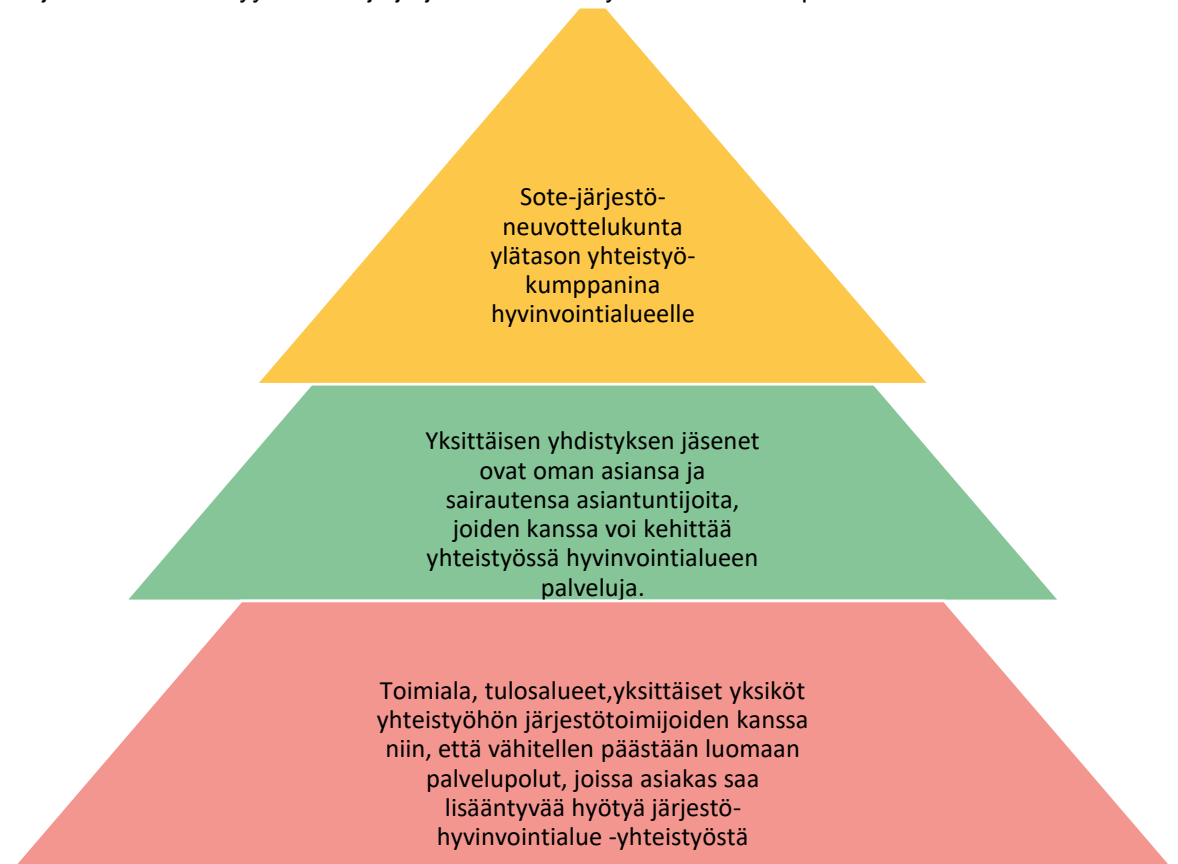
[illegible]

Sote-järjestöneuvottelukunta ylätason yhteistyökumppanina hyvinvointialueelle

Yksittäisen yhdistyksen jäsenet ovat oman asiansa ja sairautensa asiantuntijoita, joiden kanssa voi kehittää yhteistyössä hyvinvointialueen palveluja.

Toimiala, tulosalueet,yksittäiset yksiköt yhteistyöhön järjestötoimijoiden kanssa niin, että vähitellen päästään luomaan palvelupolut, joissa asiakas saa lisääntyvää hyötyä järjestö-hyvinvointialue -yhteistyöstä